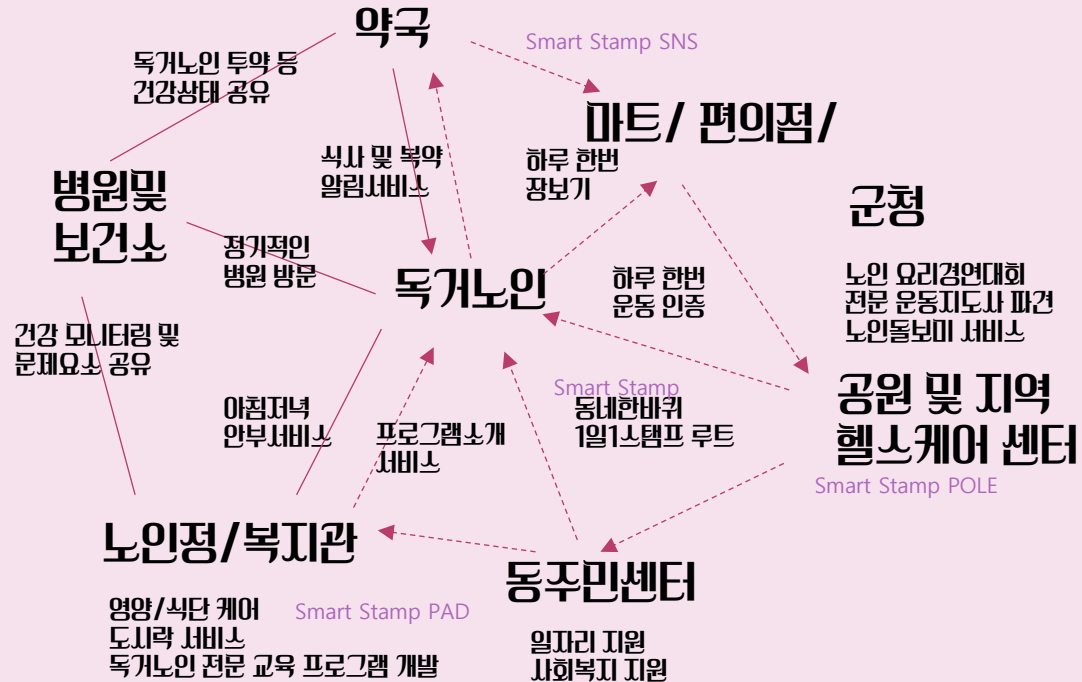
약국

Smart Stamp SNS

독거노인 투약 등
건강상태 공유

마트/ 편의점/

식사 및 복약
알림서비스

하루 한번
장보기

병원및
보건소

군청

정기적인
병원 방문

독거노인

하루 한번
운동 인증

노인 요리경연대회
전문 운동지도사 파견
노인돌보미 서비스

건강 모니터링 및
문제요소 공유

Smart Stamp
동네한바퀴
1일1스탬프 루트

공원 및 지역
헬스케어 센터

아침저녁
안부서비스

프로그램소개
서비스

Smart Stamp POLE

노인정/복지관

동주민센터

영양/식단 케어
도시락 서비스
독거노인 전문 교육 프로그램 개발

Smart Stamp PAD

일자리 지원
사회복지 지원